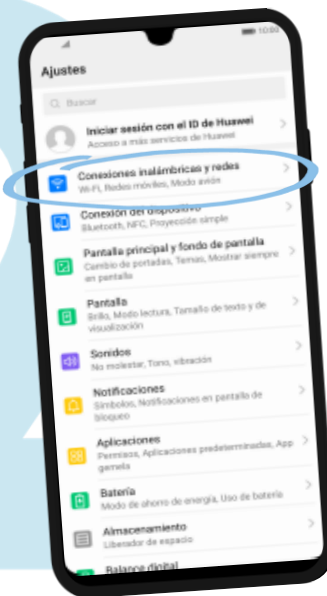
10:00

Ajustes

Buscar

Iniciar sesión con el ID de Huawei
Acceso a más servicios de Huawei

Conexiones inalámbricas y redes
Wi-Fi, Redes móviles, Modo avión

Conexión del dispositivo
Bluetooth, NFC, Proyección simple

Pantalla principal y fondo de pantalla
Cambio de portadas, Temas, Mostrar siempre en pantalla

Pantalla
Brillo, Modo lectura, Tamaño de texto y de visualización

Sonidos
No molestar, Tono, vibración

Notificaciones
Símbolos, Notificaciones en pantalla de bloqueo

Aplicaciones
Permisos, Aplicaciones predeterminadas, App gemela

Batería
Modo de ahorro de energía, Uso de batería

Almacenamiento
Liberador de espacio

Balance digital